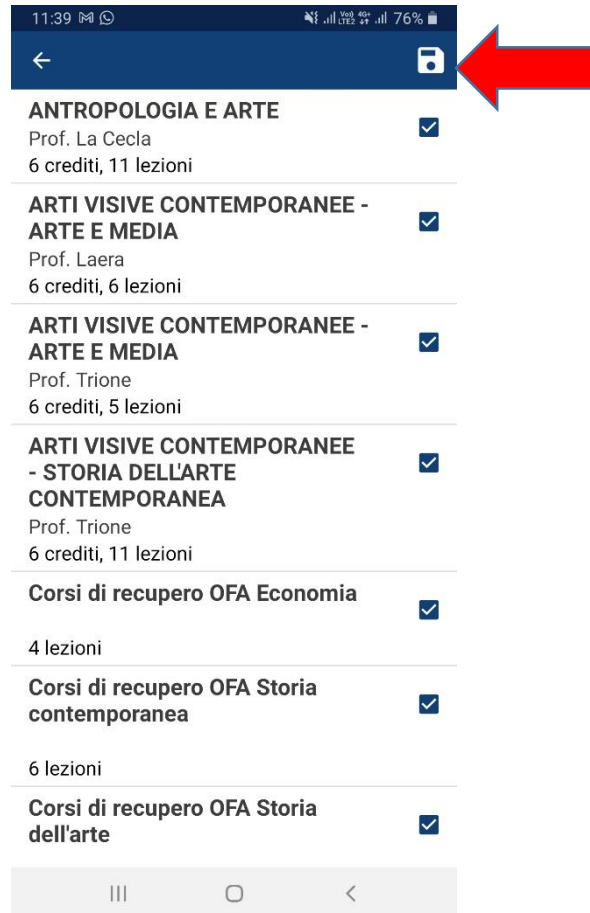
11:39 76%

ANTROPOLOGIA E ARTE
Prof. La Cecla
6 crediti, 11 lezioni

ARTI VISIVE CONTEMPORANEE - ARTE E MEDIA
Prof. Laera
6 crediti, 6 lezioni

ARTI VISIVE CONTEMPORANEE - ARTE E MEDIA
Prof. Trione
6 crediti, 5 lezioni

ARTI VISIVE CONTEMPORANEE - STORIA DELL'ARTE CONTEMPORANEA
Prof. Trione
6 crediti, 11 lezioni

Corsi di recupero OFA Economia

4 lezioni

Corsi di recupero OFA Storia contemporanea

6 lezioni

Corsi di recupero OFA Storia dell'arte